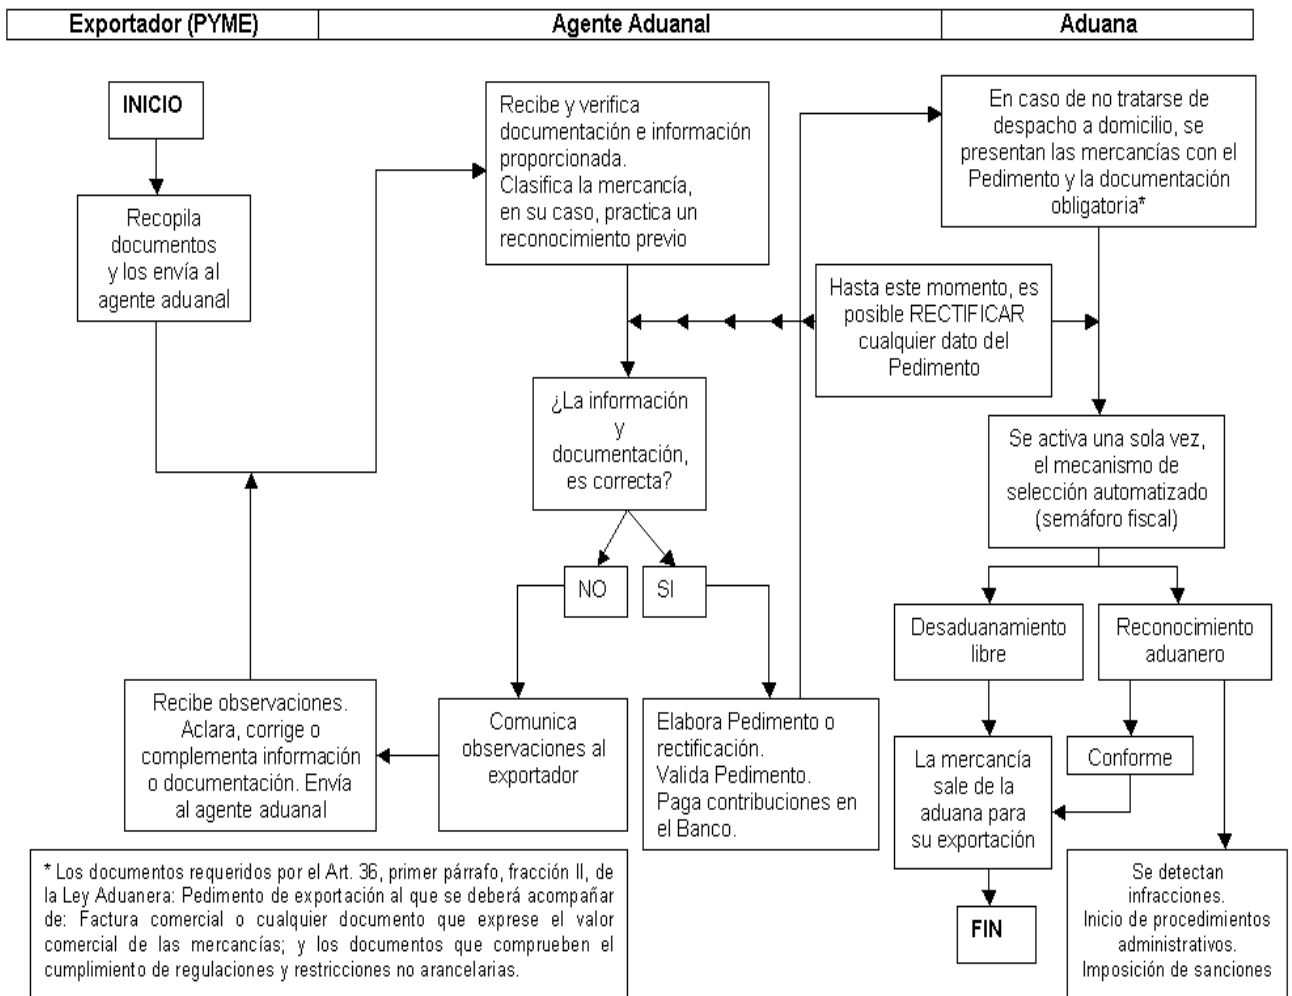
| Exportador (PYME) | Agente Aduanal | Aduana |
|---|---|---|

INICIO

Recopila documentos y los envía al agente aduanal

Recibe y verifica documentación e información proporcionada. Clasifica la mercancía, en su caso, practica un reconocimiento previo

En caso de no tratarse de despacho a domicilio, se presentan las mercancías con el Pedimento y la documentación obligatoria*

Hasta este momento, es posible RECTIFICAR cualquier dato del Pedimento

¿La información y documentación, es correcta?

Se activa una sola vez, el mecanismo de selección automatizado (semáforo fiscal)

NO

SI

Desaduanamiento libre

Reconocimiento aduanero

Recibe observaciones. Aclara, corrige o complementa información o documentación. Envía al agente aduanal

Comunica observaciones al exportador

Elabora Pedimento o rectificación. Valida Pedimento. Paga contribuciones en el Banco.

La mercancía sale de la aduana para su exportación

Conforme

* Los documentos requeridos por el Art. 36, primer párrafo, fracción II, de la Ley Aduanera: Pedimento de exportación al que se deberá acompañar de: Factura comercial o cualquier documento que exprese el valor comercial de las mercancías; y los documentos que comprueben el cumplimiento de regulaciones y restricciones no arancelarias.

FIN

Se detectan infracciones. Inicio de procedimientos administrativos. Imposición de sanciones